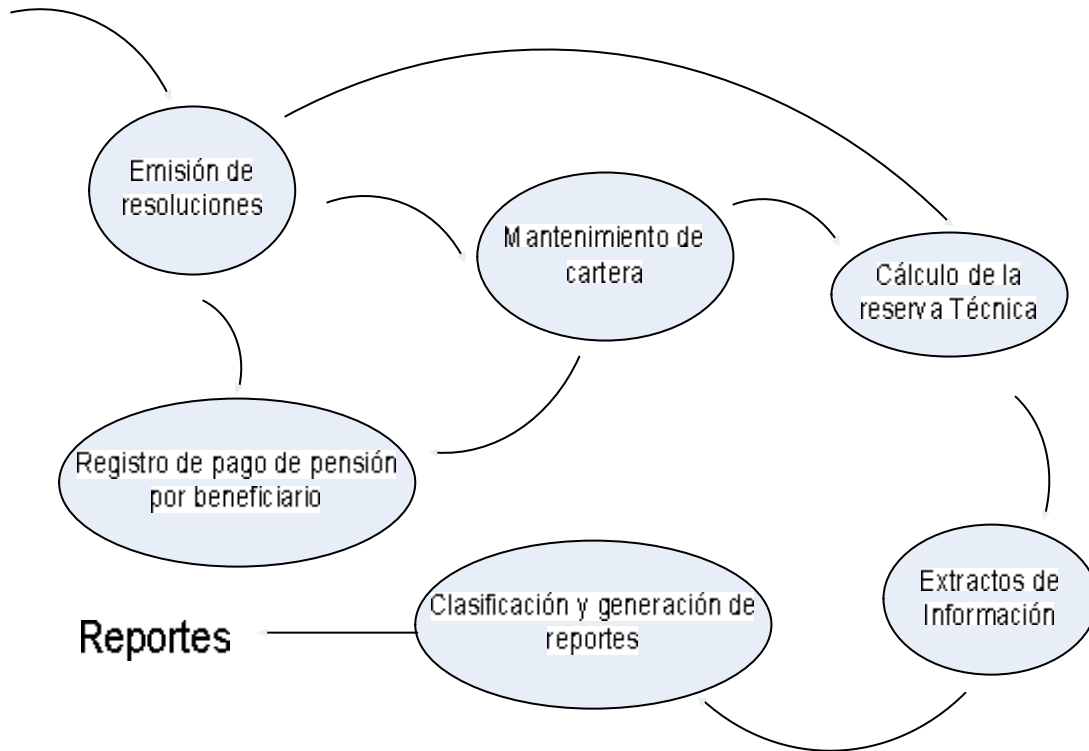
Emisión de resoluciones

Mantenimiento de cartera

Cálculo de la reserva Técnica

Registro de pago de pensión por beneficiario

Extractos de Información

Clasificación y generación de reportes

Reportes